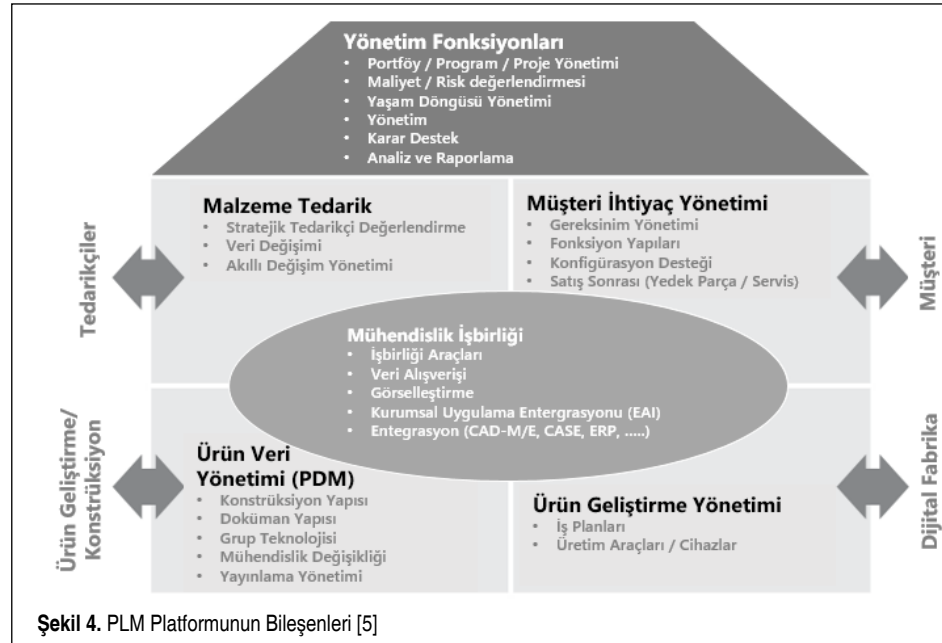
Yönetim Fonksiyonları
- Portföy / Program / Proje Yönetimi
- Maliyet / Risk değerlendirmesi
- Yaşam Döngüsü Yönetimi
- Yönetim
- Karar Destek
- Analiz ve Raporlama

Tedarikçiler

Malzeme Tedarik
- Stratejik Tedarikçi Değerlendirme
- Veri Değişimi
- Akıllı Değişim Yönetimi

Müşteri İhtiyaç Yönetimi
- Gereksinim Yönetimi
- Fonksiyon Yapıları
- Konfigürasyon Desteği
- Satış Sonrası (Yedek Parça / Servis)

Müşteri

Mühendislik İşbirliği
- İşbirliği Araçları
- Veri Alışverişi
- Görselleştirme
- Kurumsal Uygulama Entegrasyonu (EAI)
- Entegrasyon (CAD-M/E, CASE, ERP, .....)

Ürün Geliştirme/ Konstrüksiyon

Ürün Veri Yönetimi (PDM)
- Konstrüksiyon Yapısı
- Doküman Yapısı
- Grup Teknolojisi
- Mühendislik Değişikliği
- Yayınlama Yönetimi

Ürün Geliştirme Yönetimi
- İş Planları
- Üretim Araçları / Cihazlar

Dijital Fabrika

Şekil 4. PLM Platformunun Bileşenleri [5]